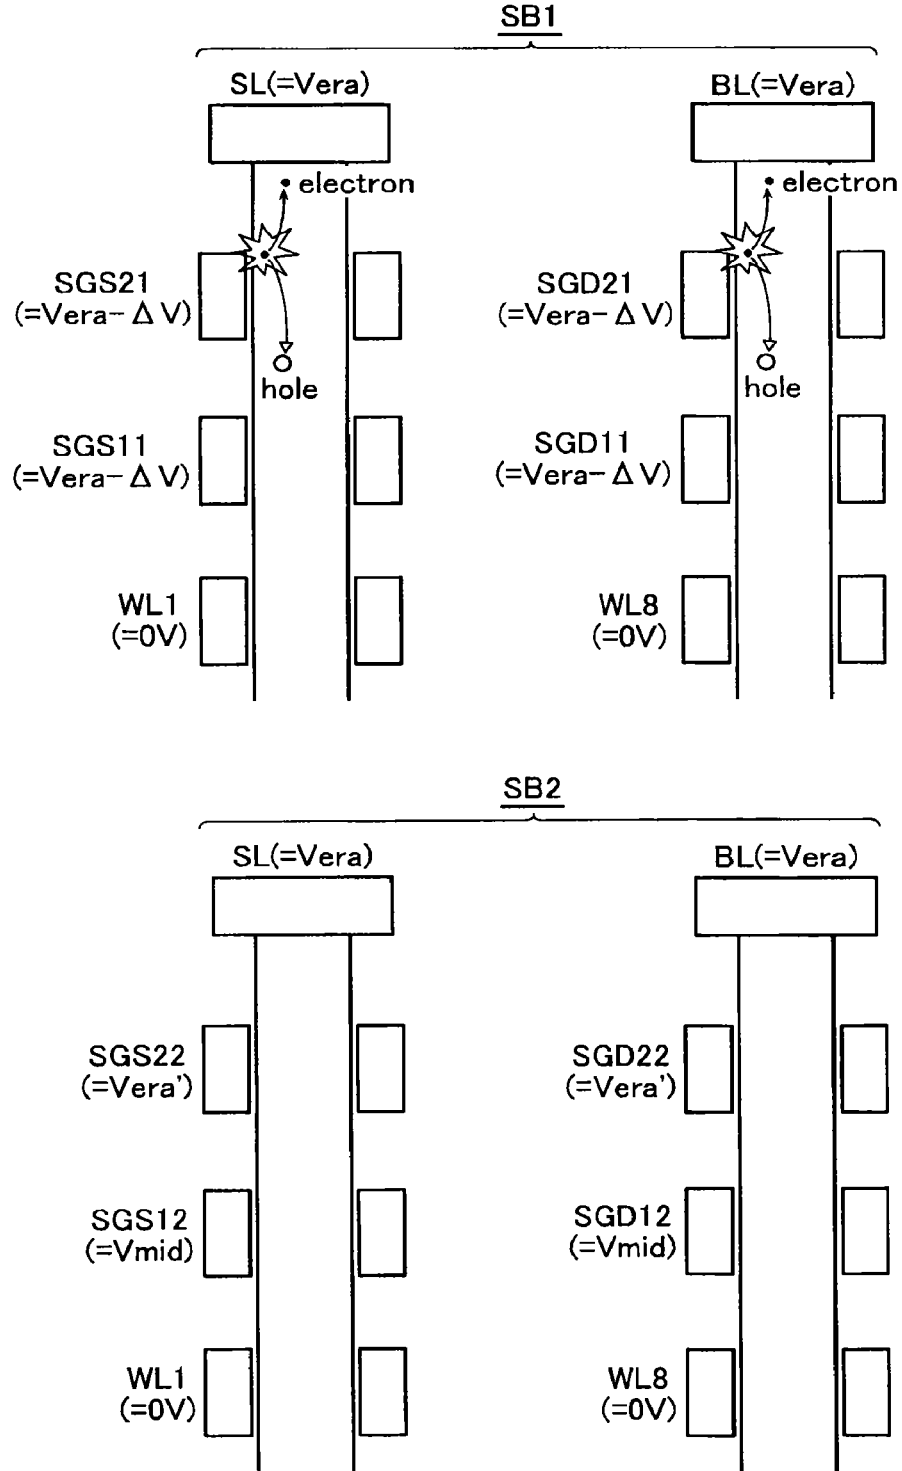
SB1

SL(=Vera)

electron

SGS21
(=Vera−ΔV)

hole

SGS11
(=Vera−ΔV)

WL1
(=0V)

BL(=Vera)

electron

SGD21
(=Vera−ΔV)

hole

SGD11
(=Vera−ΔV)

WL8
(=0V)

SB2

SL(=Vera)

SGS22
(=Vera')

SGS12
(=Vmid)

WL1
(=0V)

BL(=Vera)

SGD22
(=Vera')

SGD12
(=Vmid)

WL8
(=0V)